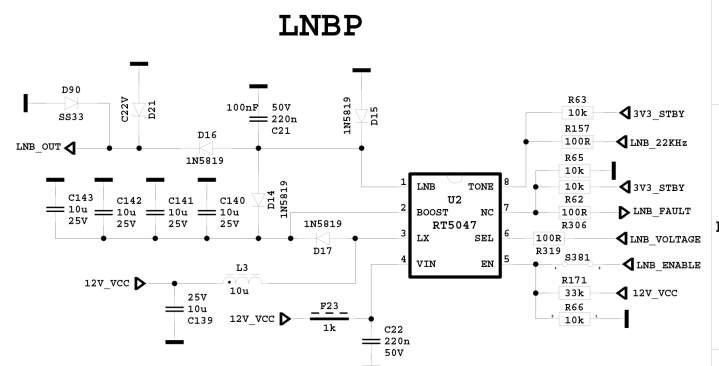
LNBP

D90
SS33
C22V
D21
100nF 50V
220n
C21
1N5819
D15
LNB_OUT
D16
1N5819
C143
10u
25V
C142
10u
25V
C141
10u
25V
C140
10u
25V
D14
1N5819
1N5819
D17
12V_VCC
L3
10u
25V
10u
C139
12V_VCC
F23
1k
C22
220n
50V
1 LNB
2 BOOST
3 LX
4 VIN
U2
RT5047
TONE 8
NC 7
SEL 6
EN 5
R63
10k
3V3_STBY
R157
100R
LNB_22KHz
R65
10k
10k
3V3_STBY
R62
100R
LNB_FAULT
R306
100R
LNB_VOLTAGE
R319
S381
LNB_ENABLE
R171
33k
12V_VCC
R66
10k